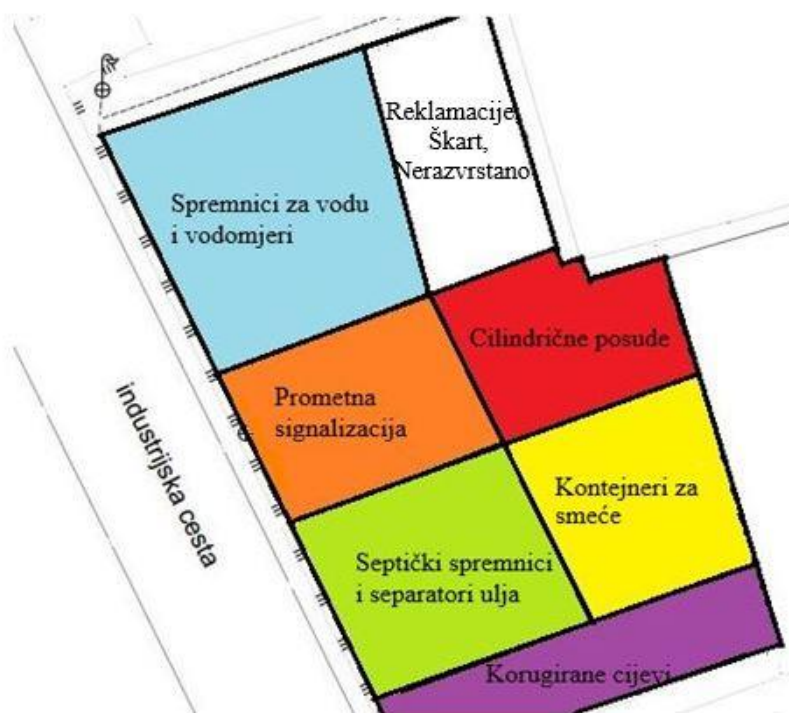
Reklamacije, Škart, Nerazvrstano

Spremnici za vodu i vodomjeri

Cilindrične posude

Prometna signalizacija

industrijska cesta

Kontejneri za smeće

Septički spremnici i separatori ulja

Korugirane cijevi